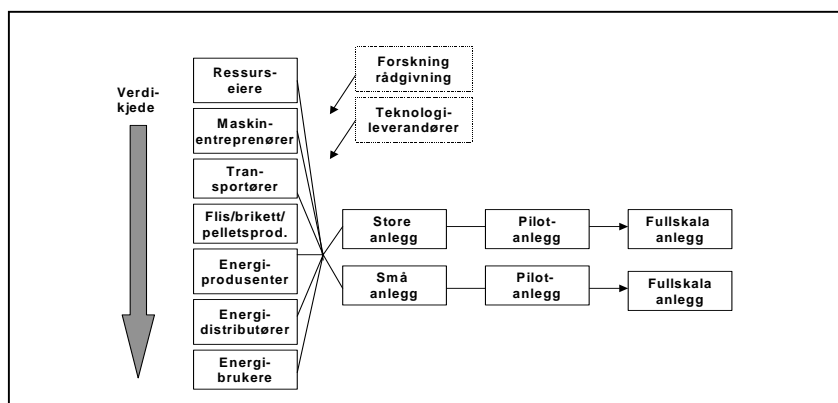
Verdikjede

Ressurseiere

Maskinentreprenører

Transportører

Flis/brikett/pelletsprod.

Energiprodusenter

Energidistributører

Energibrukere

Forskning rådgivning

Teknologileverandører

Store anlegg

Pilotanlegg

Fullskala anlegg

Små anlegg

Pilotanlegg

Fullskala anlegg